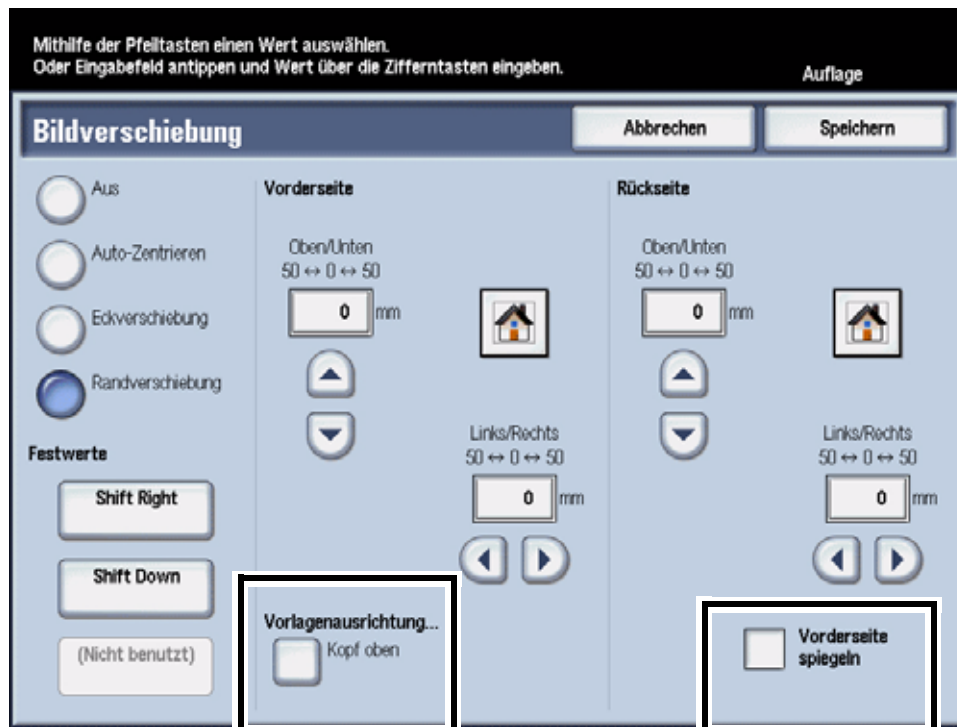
Mithilfe der Pfeiltasten einen Wert auswählen.
Oder Eingabefeld antippen und Wert über die Zifferntasten eingeben.

Auflage

Bildverschiebung

Abbrechen

Speichern

Aus

Auto-Zentrieren

Eckverschiebung

Randverschiebung

Festwerte

Shift Right

Shift Down

(Nicht benutzt)

Vorderseite

Oben/Unten
$50 \leftrightarrow 0 \leftrightarrow 50$

0 mm

Links/Rechts
$50 \leftrightarrow 0 \leftrightarrow 50$

0 mm

Vorlagenausrichtung...

Kopf oben

Rückseite

Oben/Unten
$50 \leftrightarrow 0 \leftrightarrow 50$

0 mm

Links/Rechts
$50 \leftrightarrow 0 \leftrightarrow 50$

0 mm

Vorderseite spiegeln